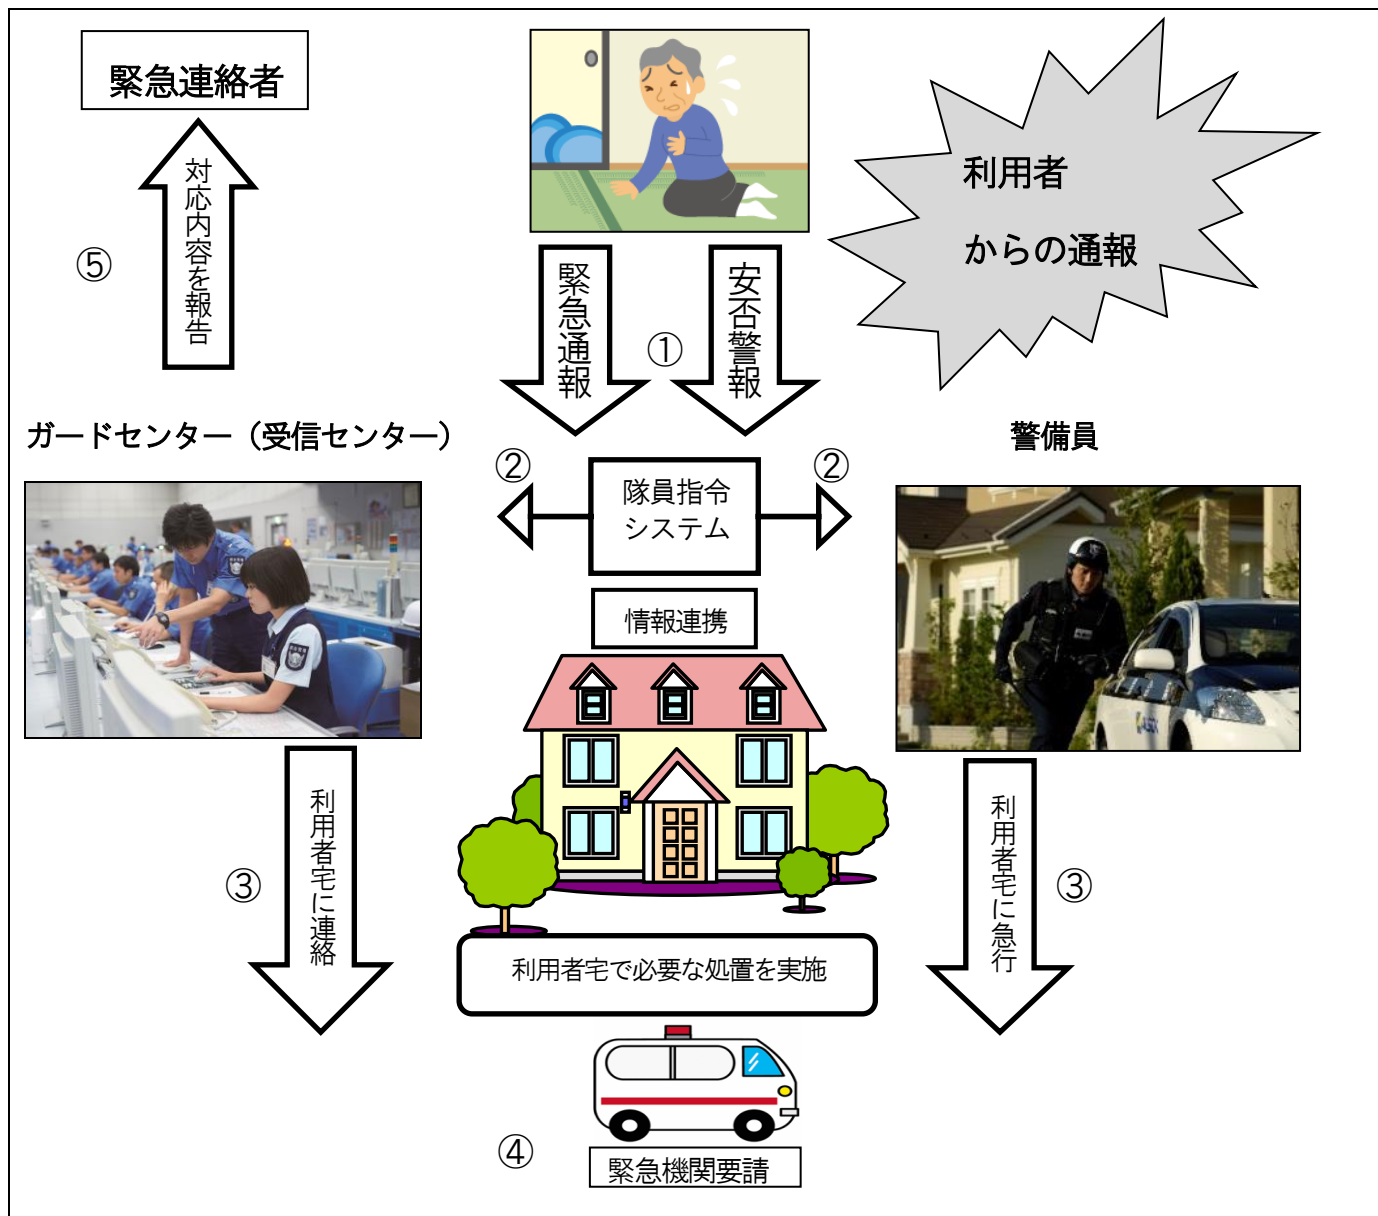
緊急連絡者

⑤

対応内容を報告

緊急通報

①

安否警報

利用者

からの通報

ガードセンター（受信センター）

②

隊員指令システム

②

警備員

情報連携

③

利用者宅に連絡

利用者宅で必要な処置を実施

利用者宅に急行

③

④

緊急機関要請